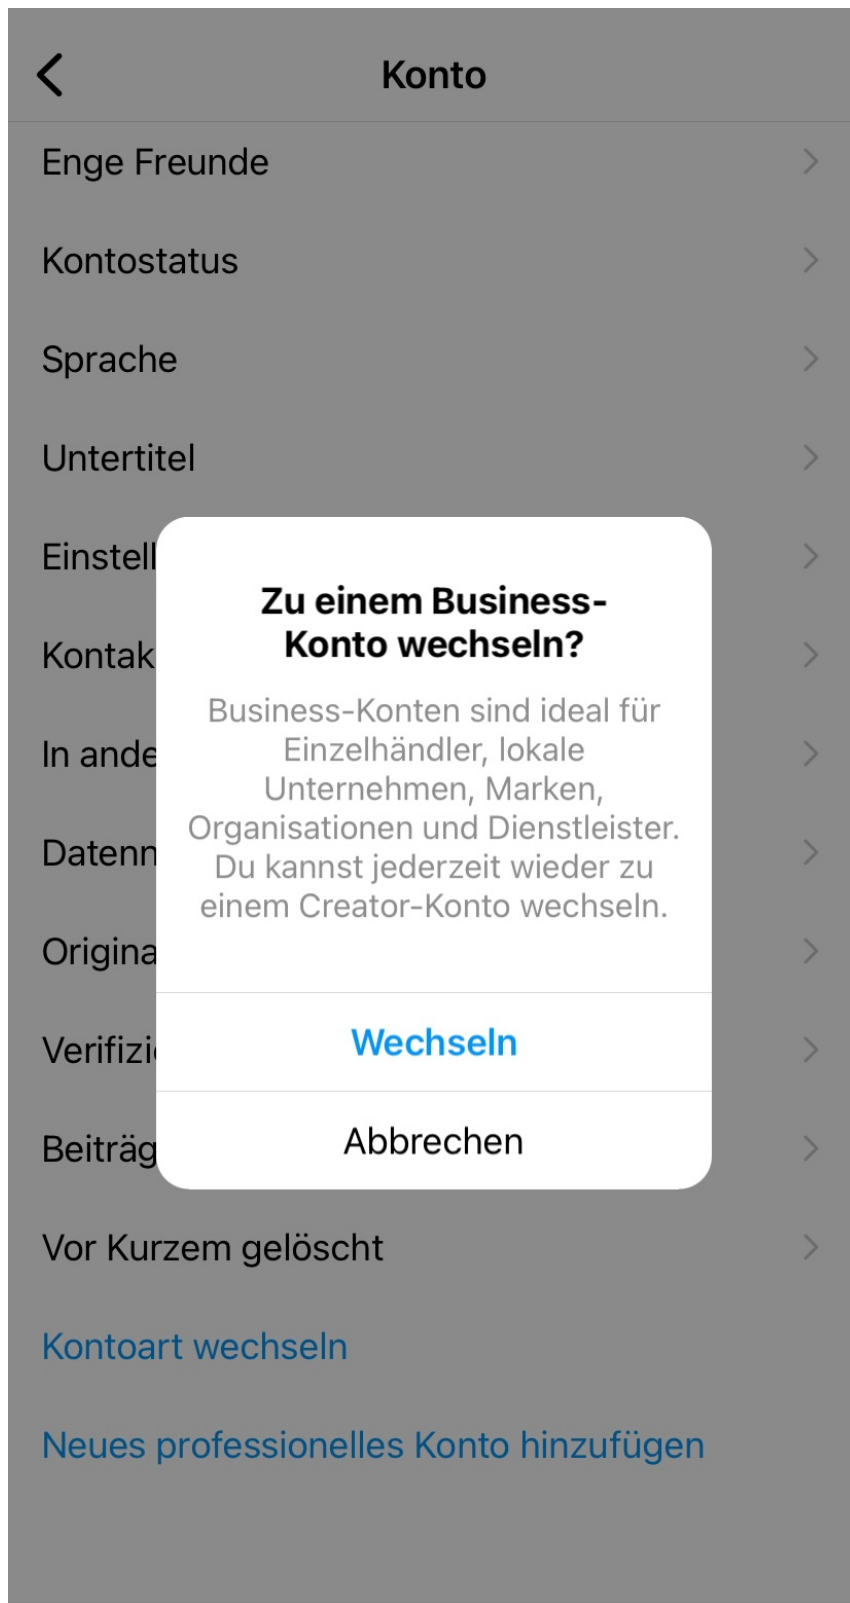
Konto

Enge Freunde

Kontostatus

Sprache

Untertitel

Einstell

Kontak

In ande

Datenn

Origina

Verifizi

Beiträg

Vor Kurzem gelöscht

Kontoart wechseln

Neues professionelles Konto hinzufügen

Zu einem Business-Konto wechseln?

Business-Konten sind ideal für Einzelhändler, lokale Unternehmen, Marken, Organisationen und Dienstleister. Du kannst jederzeit wieder zu einem Creator-Konto wechseln.

Wechseln

Abbrechen